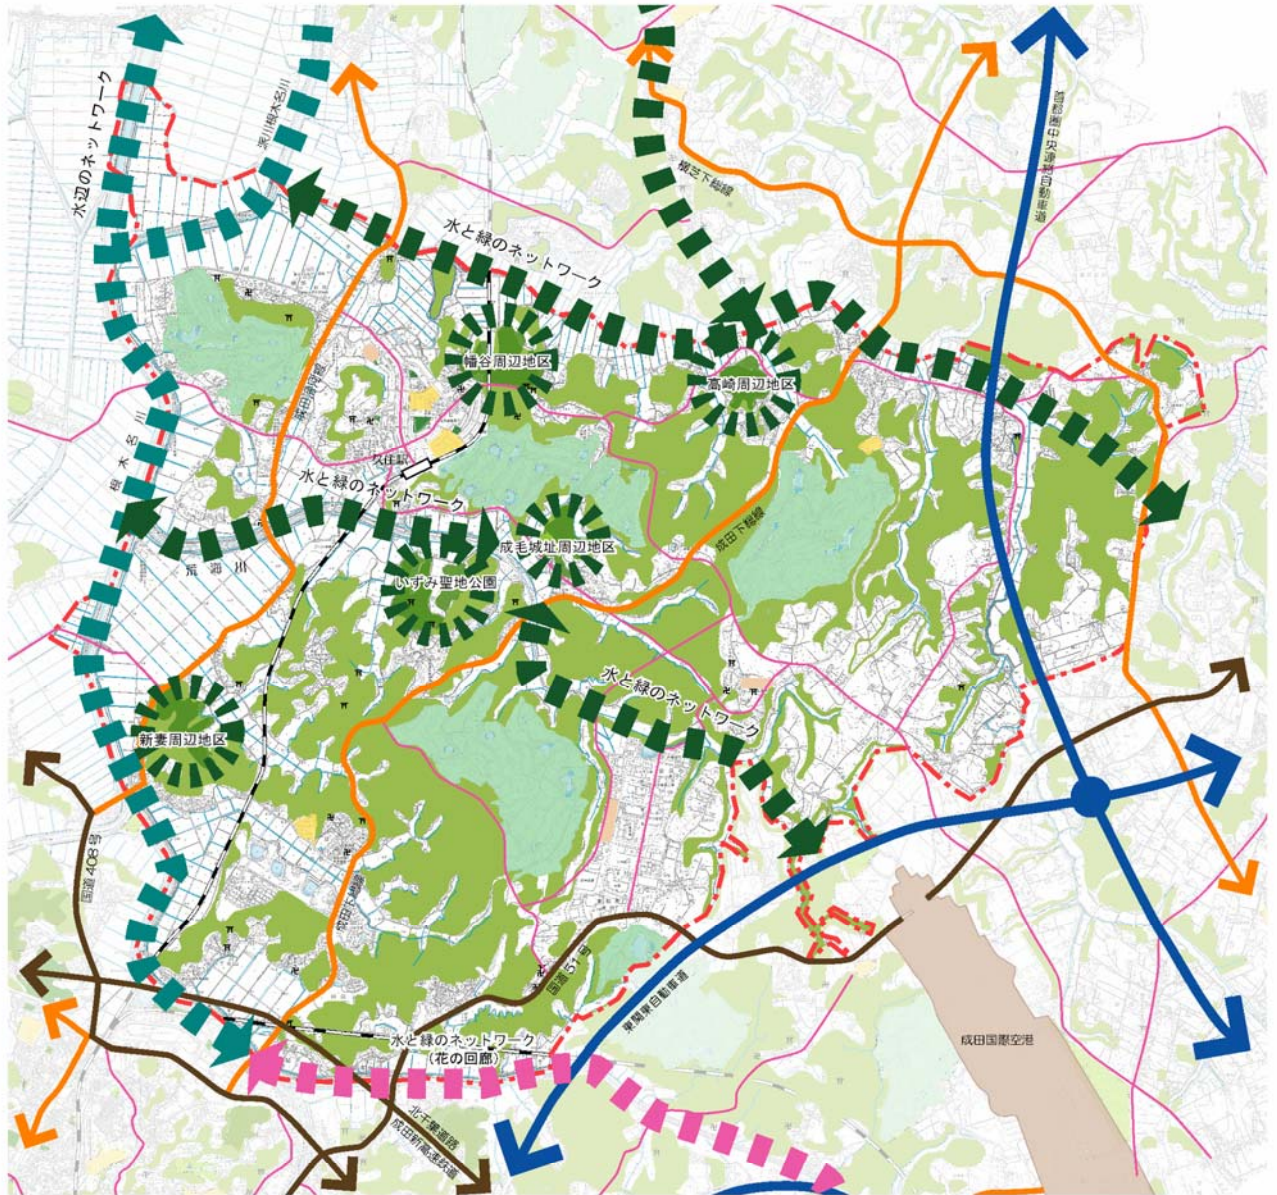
水辺のネットワーク

派川根木名川

横芝下総線

首都圏中央連絡自動車道

水と緑のネットワーク

水と緑のネットワーク

幡谷周辺地区

高崎周辺地区

成田両津線

根木名川

久住駅

水と緑のネットワーク

成毛城址周辺地区

いずみ聖地公園

荒海川

成田下総線

水と緑のネットワーク

新妻周辺地区

国道408号

成田下総線

国道51号

東関東自動車道

水と緑のネットワーク
（花の回廊）

北千葉道路

成田新高速鉄道

成田国際空港